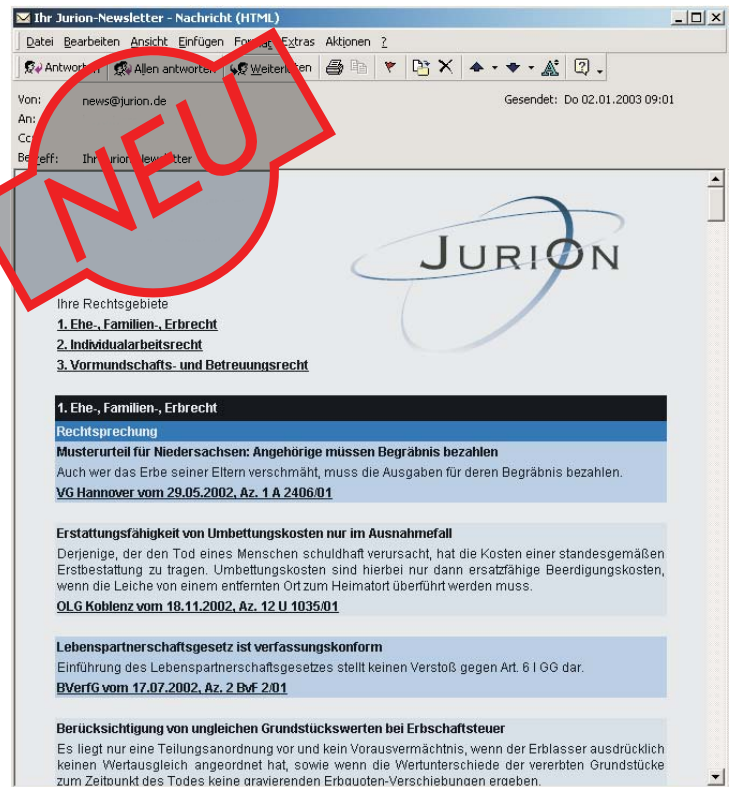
Ihr Jurion-Newsletter - Nachricht (HTML)

Datei Bearbeiten Ansicht Einfügen Format Extras Aktionen ?

Antworten Allen antworten Weiterleiten

Von: news@jurion.de

Gesendet: Do 02.01.2003 09:01

An:

Cc:

Betreff: Ihr Jurion-Newsletter

NEU

JURION

Ihre Rechtsgebiete

1. Ehe-, Familien-, Erbrecht

2. Individualarbeitsrecht

3. Vormundschafts- und Betreuungsrecht

1. Ehe-, Familien-, Erbrecht

Rechtsprechung

Musterurteil für Niedersachsen: Angehörige müssen Begräbnis bezahlen

Auch wer das Erbe seiner Eltern verschmäht, muss die Ausgaben für deren Begräbnis bezahlen.

VG Hannover vom 29.05.2002, Az. 1 A 2406/01

Erstattungsfähigkeit von Umbettungskosten nur im Ausnahmefall

Derjenige, der den Tod eines Menschen schuldhaft verursacht, hat die Kosten einer standesgemäßen Erstbestattung zu tragen. Umbettungskosten sind hierbei nur dann ersatzfähige Beerdigungskosten, wenn die Leiche von einem entfernten Ort zum Heimatort überführt werden muss.

OLG Koblenz vom 18.11.2002, Az. 12 U 1035/01

Lebenspartnerschaftsgesetz ist verfassungskonform

Einführung des Lebenspartnerschaftsgesetzes stellt keinen Verstoß gegen Art. 6 I GG dar.

BVerfG vom 17.07.2002, Az. 2 BvF 2/01

Berücksichtigung von ungleichen Grundstückswerten bei Erbschaftsteuer

Es liegt nur eine Teilungsanordnung vor und kein Vorausvermächtnis, wenn der Erblasser ausdrücklich keinen Wertausgleich angeordnet hat, sowie wenn die Wertunterschiede der vererbten Grundstücke zum Zeitpunkt des Todes keine gravierenden Erbquoten-Verschiebungen ergeben.